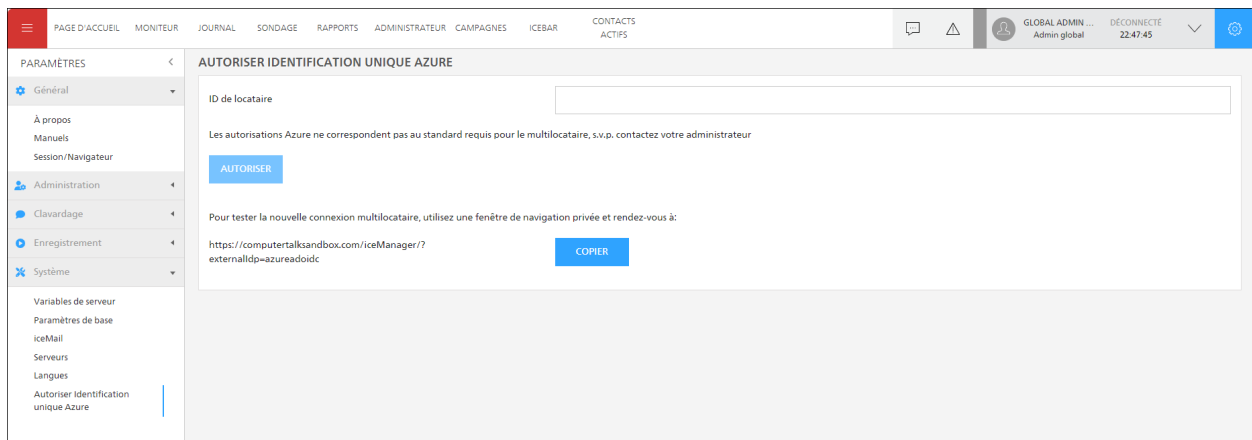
PAGE D'ACCUEIL MONITEUR JOURNAL SONDAGE RAPPORTS ADMINISTRATEUR CAMPAGNES ICEBAR CONTACTS ACTIFS

GLOBAL ADMIN ... Admin global DÉCONNECTÉ 22:47:45

PARAMÈTRES

Général

À propos
Manuels
Session/Navigateur

Administration

Clavardage

Enregistrement

Système

Variables de serveur
Paramètres de base
iceMail
Serveurs
Langues
Autoriser Identification unique Azure

AUTORISER IDENTIFICATION UNIQUE AZURE

ID de locataire

Les autorisations Azure ne correspondent pas au standard requis pour le multilocataire, s.v.p. contactez votre administrateur

AUTORISER

Pour tester la nouvelle connexion multilocataire, utilisez une fenêtre de navigation privée et rendez-vous à:

https://computertalksandbox.com/iceManager/?externalIdp=azureadoidc

COPIER